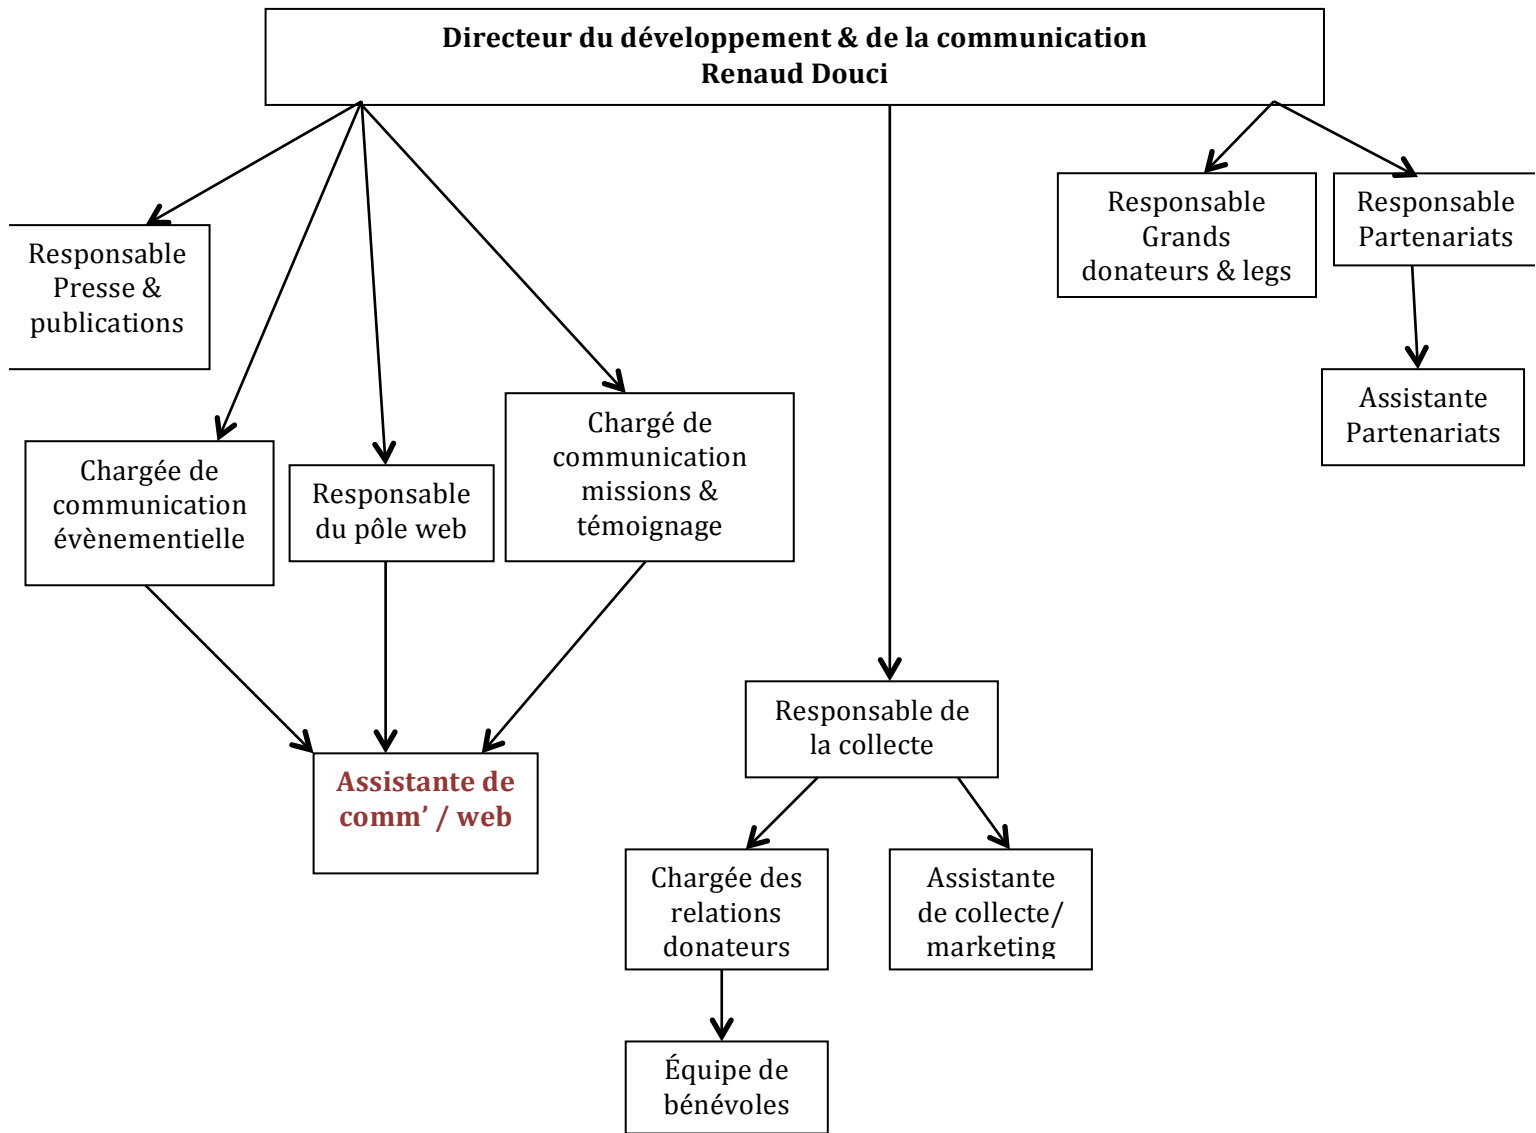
Directeur du développement & de la communication
Renaud Douci

Responsable Presse & publications

Chargée de communication évènementielle

Responsable du pôle web

Chargé de communication missions & témoignage

Assistante de comm' / web

Responsable de la collecte

Chargée des relations donateurs

Équipe de bénévoles

Assistante de collecte/ marketing

Responsable Grands donateurs & legs

Responsable Partenariats

Assistante Partenariats